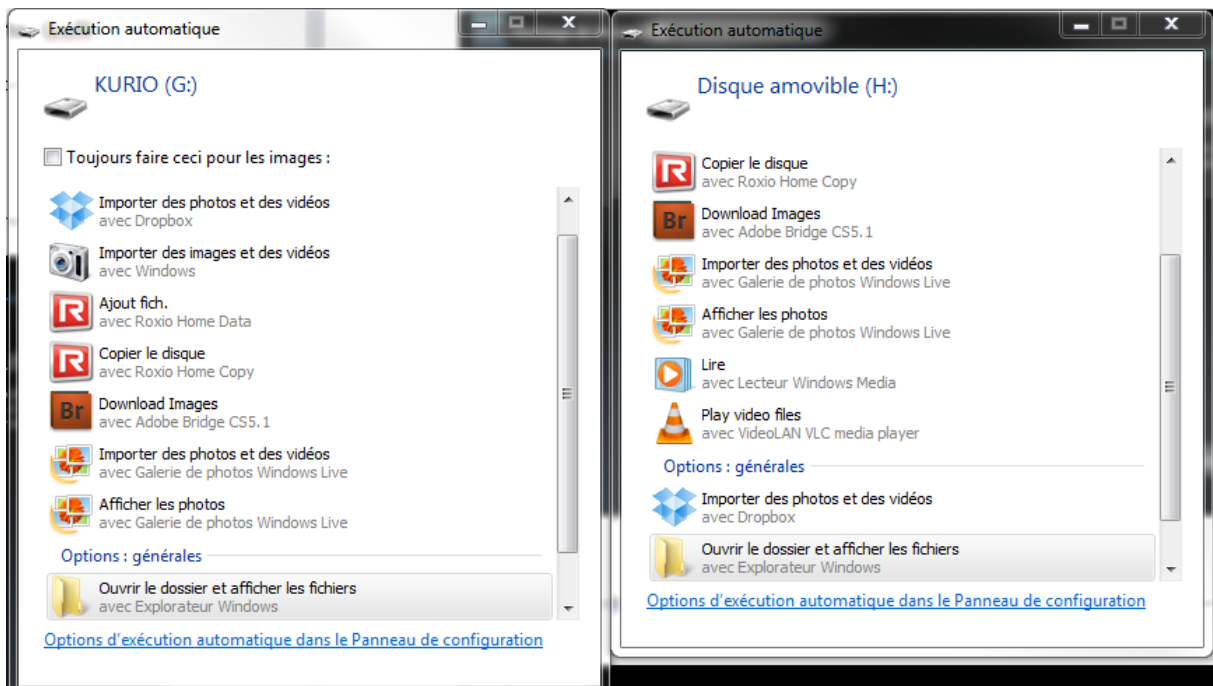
Exécution automatique

KURIO (G:)

Toujours faire ceci pour les images :

Importer des photos et des vidéos
avec Dropbox

Importer des images et des vidéos
avec Windows

Ajout fich.
avec Roxio Home Data

Copier le disque
avec Roxio Home Copy

Br Download Images
avec Adobe Bridge CS5.1

Importer des photos et des vidéos
avec Galerie de photos Windows Live

Afficher les photos
avec Galerie de photos Windows Live

Options : générales

Ouvrir le dossier et afficher les fichiers
avec Explorateur Windows

Options d'exécution automatique dans le Panneau de configuration

Exécution automatique

Disque amovible (H:)

Copier le disque
avec Roxio Home Copy

Br Download Images
avec Adobe Bridge CS5.1

Importer des photos et des vidéos
avec Galerie de photos Windows Live

Afficher les photos
avec Galerie de photos Windows Live

Lire
avec Lecteur Windows Media

Play video files
avec VideoLAN VLC media player

Options : générales

Importer des photos et des vidéos
avec Dropbox

Ouvrir le dossier et afficher les fichiers
avec Explorateur Windows

Options d'exécution automatique dans le Panneau de configuration